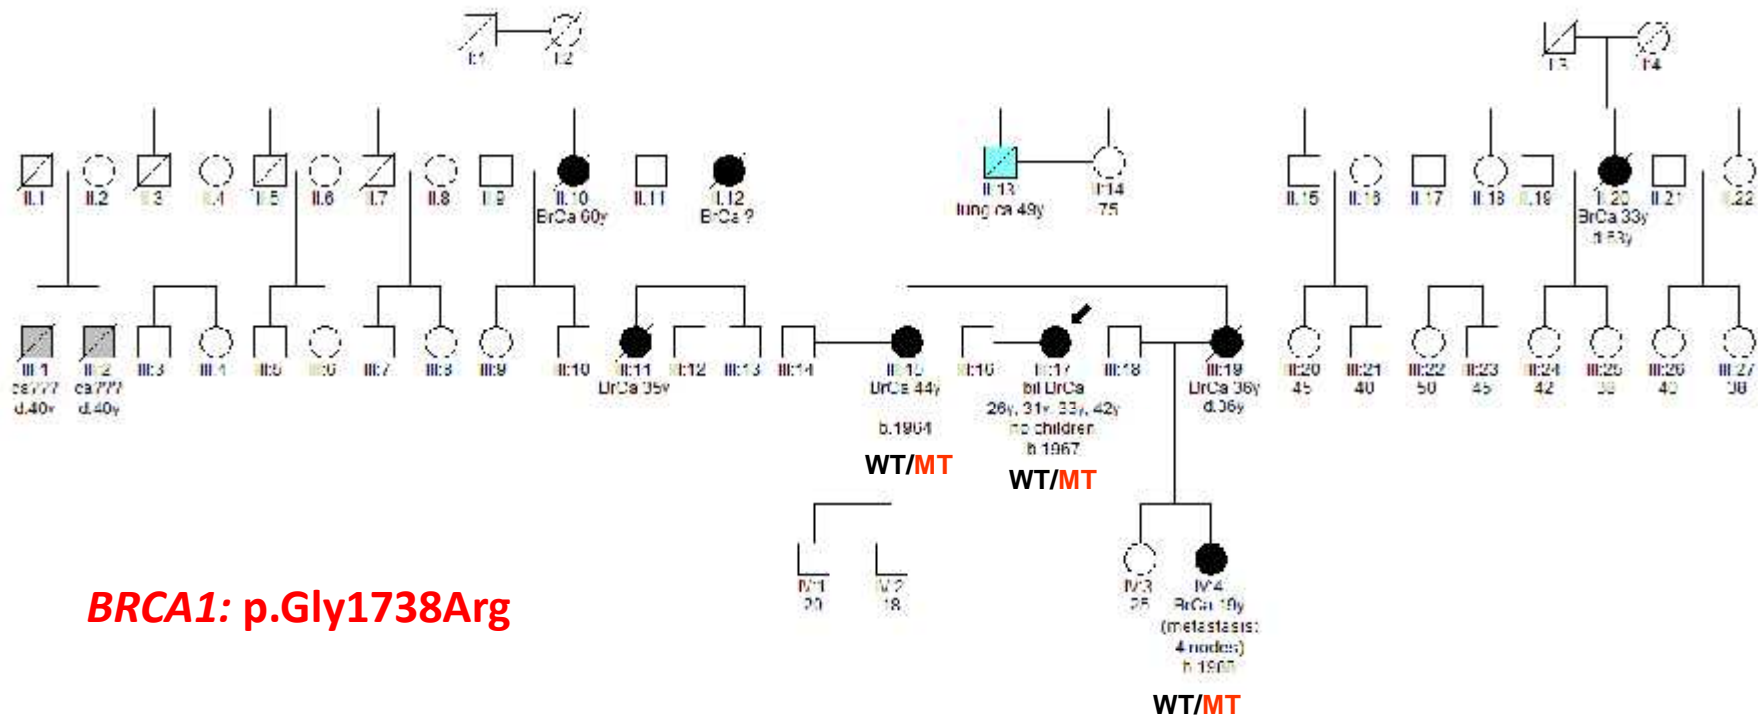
I:1 I:2

I:3 I:4

II:1 II:2 II:3 II:4 II:5 II:6 II:7 II:8 II:9 II:10 BrCa 60y II:11 II:12 BrCa ? II:13 lung ca 49y II:14 75 II:15 II:16 II:17 II:18 II:19 II:20 BrCa 33y d.53y II:21 II:22

III:1 ca??? d.40y III:2 ca??? d.40y III:3 III:4 III:5 III:6 III:7 III:8 III:9 III:10 III:11 BrCa 35y III:12 III:13 III:14 III:15 BrCa 44y b.1964 III:16 III:17 bil BrCa 26y, 31y, 33y, 42y no children b.1967 III:18 III:19 BrCa 36y d.36y III:20 45 III:21 40 III:22 50 III:23 45 III:24 42 III:25 38 III:26 40 III:27 38

WT/MT

WT/MT

IV:1 20 IV:2 18 IV:3 25 IV:4 BrCa 19y (metastasis: 4 nodes) b.1988

WT/MT

BRCA1: p.Gly1738Arg